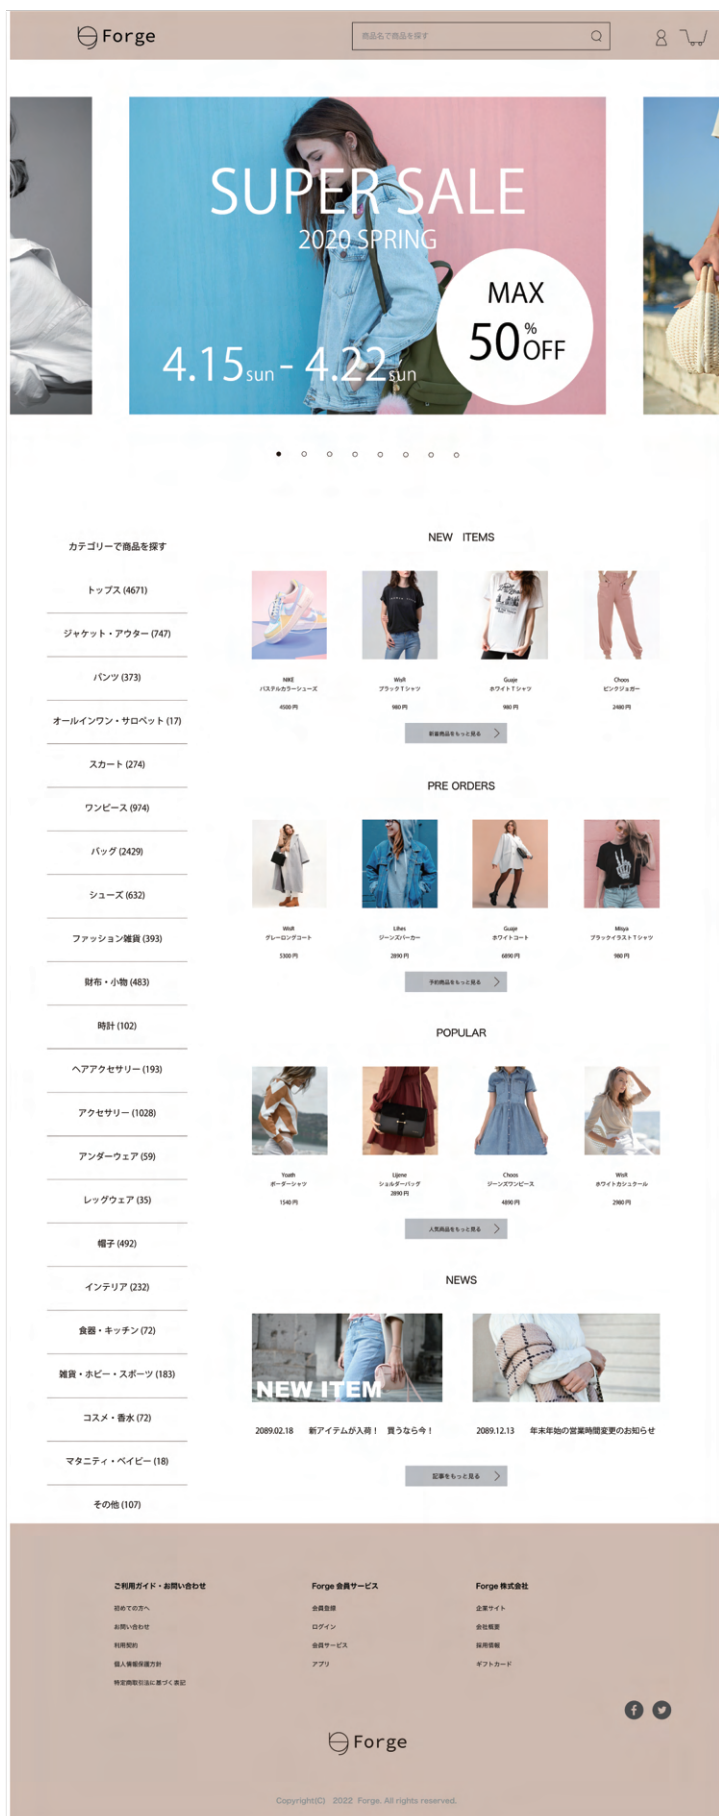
Forge

商品名で商品を探す

SUPER SALE
2020 SPRING
4.15sun - 4.22sun
MAX
50% OFF

カテゴリーで商品を探す

トップス (4671)
ジャケット・アウター (747)
パンツ (373)
オールインワン・サロペット (17)
スカート (274)
ワンピース (974)
バッグ (2429)
シューズ (632)
ファッション雑貨 (393)
財布・小物 (483)
時計 (102)
ヘアアクセサリー (193)
アクセサリー (1028)
アンダーウェア (59)
レッグウェア (35)
帽子 (492)
インテリア (232)
食器・キッチン (72)
雑貨・ホビー・スポーツ (183)
コスメ・香水 (72)
マタニティ・ベイビー (18)
その他 (107)

NEW ITEMS

NIKE
パステルカラーシューズ
4500 円

WisR
ブラックTシャツ
980 円

Guaje
ホワイトTシャツ
980 円

Choos
ピンクジョガー
2480 円

新着商品をもっと見る

PRE ORDERS

WisR
グレーロングコート
5300 円

Lifues
ジーンズパーカー
2890 円

Guaje
ホワイトコート
6890 円

Miiya
ブラックイラストTシャツ
980 円

予約商品をもっと見る

POPULAR

Yoath
ボーダーシャツ
1540 円

Ujimo
ショルダーバッグ
2890 円

Choos
ジーンズワンピース
4890 円

WisR
ホワイトカシュクール
2980 円

人気商品をもっと見る

NEWS

NEW ITEM

2089.02.18 新アイテムが入荷！ 買うなら今！

2089.12.13 年末年始の営業時間変更のお知らせ

記事をもっと見る

ご利用ガイド・お問い合わせ
初めての方へ
お問い合わせ
利用規約
個人情報保護方針
特定商取引法に基づく表記

Forge 会員サービス
会員登録
ログイン
会員サービス
アプリ

Forge 株式会社
企業サイト
会社概要
採用情報
ギフトカード

Forge

Copyright(C) 2022 Forge. All rights reserved.